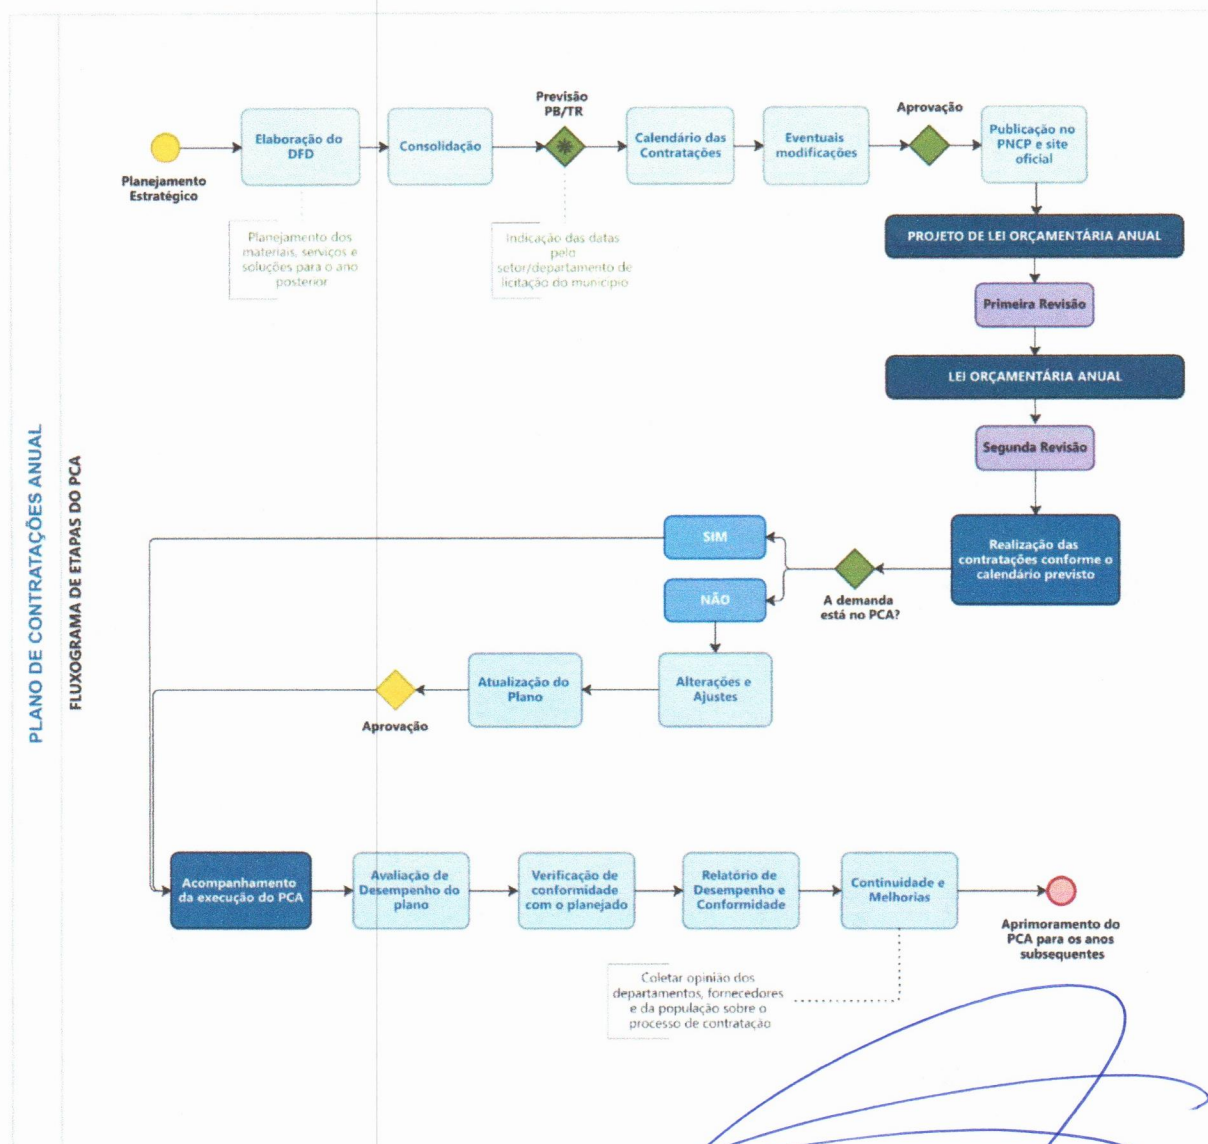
PLANO DE CONTRATAÇÕES ANUAL

FLUXOGRAMA DE ETAPAS DO PCA

Planejamento Estratégico

Elaboração do DFD

Planejamento dos materiais, serviços e soluções para o ano posterior

Consolidação

Previsão PB/TR

Indicação das datas pelo setor/departamento de licitação do município

Calendário das Contratações

Eventuais modificações

Aprovação

Publicação no PNCP e site oficial

PROJETO DE LEI ORÇAMENTÁRIA ANUAL

Primeira Revisão

LEI ORÇAMENTÁRIA ANUAL

Segunda Revisão

Realização das contratações conforme o calendário previsto

A demanda está no PCA?

SIM

NÃO

Alterações e Ajustes

Atualização do Plano

Aprovação

Acompanhamento da execução do PCA

Avaliação de Desempenho do plano

Verificação de conformidade com o planejado

Relatório de Desempenho e Conformidade

Continuidade e Melhorias

Aprimoramento do PCA para os anos subsequentes

Coletar opinião dos departamentos, fornecedores e da população sobre o processo de contratação